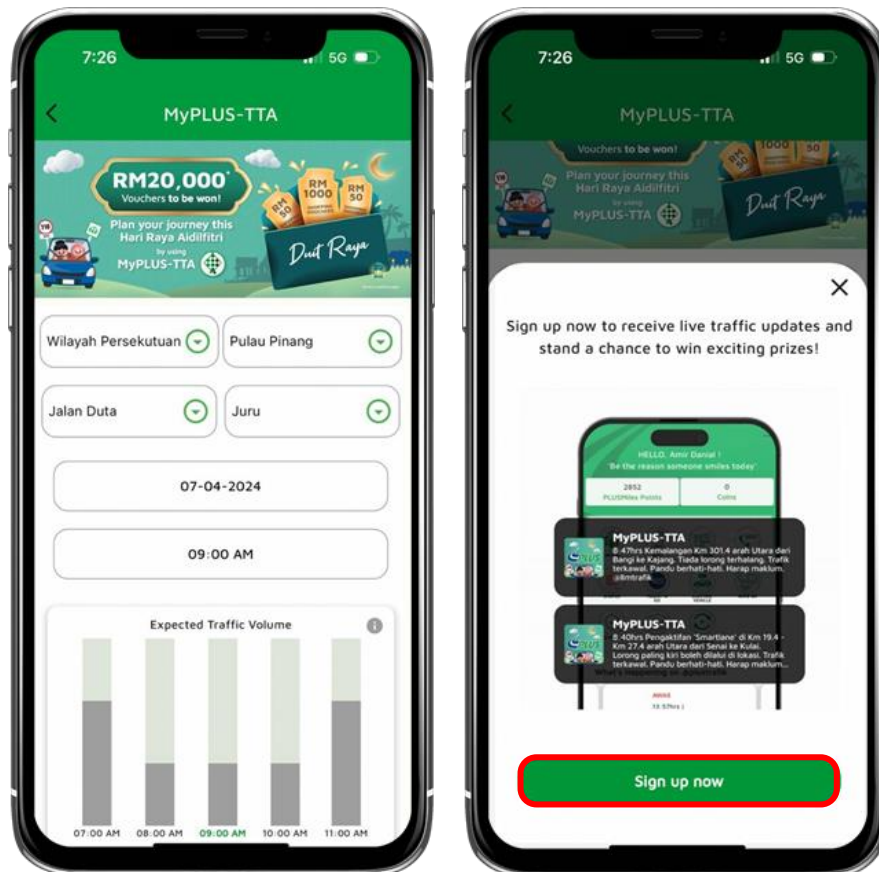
7:26

5G

MyPLUS-TTA

RM20,000* Vouchers to be won!

RM 50

RM 1000

RM 50

Plan your journey this Hari Raya Aidilfitri by using MyPLUS-TTA

Duit Raya

Wilayah Persekutuan

Pulau Pinang

Jalan Duta

Juru

07-04-2024

09:00 AM

Expected Traffic Volume

07:00 AM 08:00 AM 09:00 AM 10:00 AM 11:00 AM

7:26

5G

MyPLUS-TTA

Vouchers to be won!

Plan your journey this Hari Raya Aidilfitri by using MyPLUS-TTA

Duit Raya

Sign up now to receive live traffic updates and stand a chance to win exciting prizes!

HELLO, Amir Danial !

Be the reason someone smiles today

2852 PLUSMiles Points

0 Coins

MyPLUS-TTA

8.47hrs Kemalangan Km 301.4 arah Utara dari Bangi ke Kajang. Tiada lorong terhalang. Trafik terkawal. Pandu berhati-hati. Harap maklum. @llmtrafik

MyPLUS-TTA

8.40hrs Pengaktifan 'Smartlane' di Km 19.4 - Km 27.4 arah Utara dari Senai ke Kulai. Lorong paling kiri boleh dilalui di lokasi. Trafik terkawal. Pandu berhati-hati. Harap maklum...

Sign up now